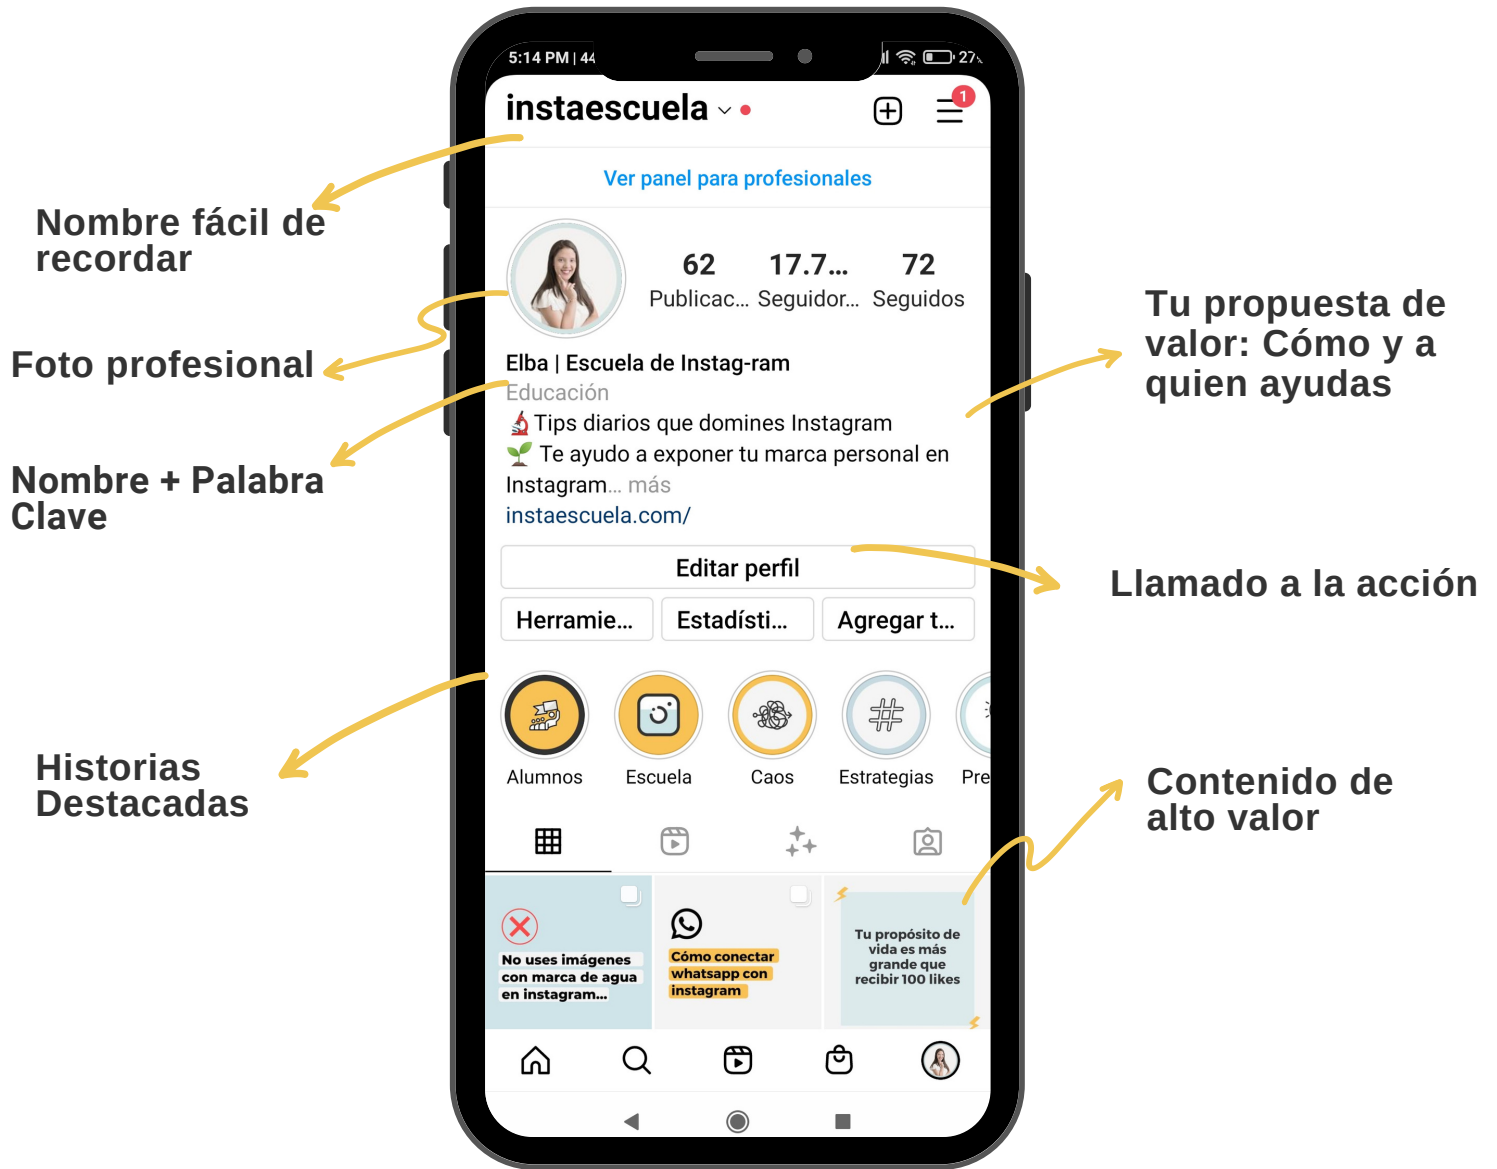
5:14 PM | 44

27

instaescuela

1

Ver panel para profesionales

Nombre fácil de recordar

62
Publicac...

17.7...
Seguidor...

72
Seguidos

Tu propuesta de valor: Cómo y a quien ayudas

Foto profesional

Elba | Escuela de Instag-ram
Educación
🔬Tips diarios que domines Instagram
🌱 Te ayudo a exponer tu marca personal en Instagram... más
instaescuela.com/

Nombre + Palabra Clave

Editar perfil

Llamado a la acción

Herramie...
Estadísti...
Agregar t...

Historias Destacadas

Alumnos
Escuela
Caos
Estrategias
Pre

Contenido de alto valor

No uses imágenes con marca de agua en instagram...

Cómo conectar whatsapp con instagram

Tu propósito de vida es más grande que recibir 100 likes